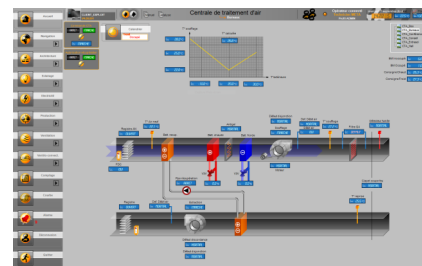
Accueil
Navigation
Évènements
Éclairage
Ouverture
Ventilation
Ventilation
Mode manuel
Comptage
Courbes
Alarmes
Administration
Quitter
Centrale de traitement d'air
T° soufflage
T° extérieure
T° extérieure
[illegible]